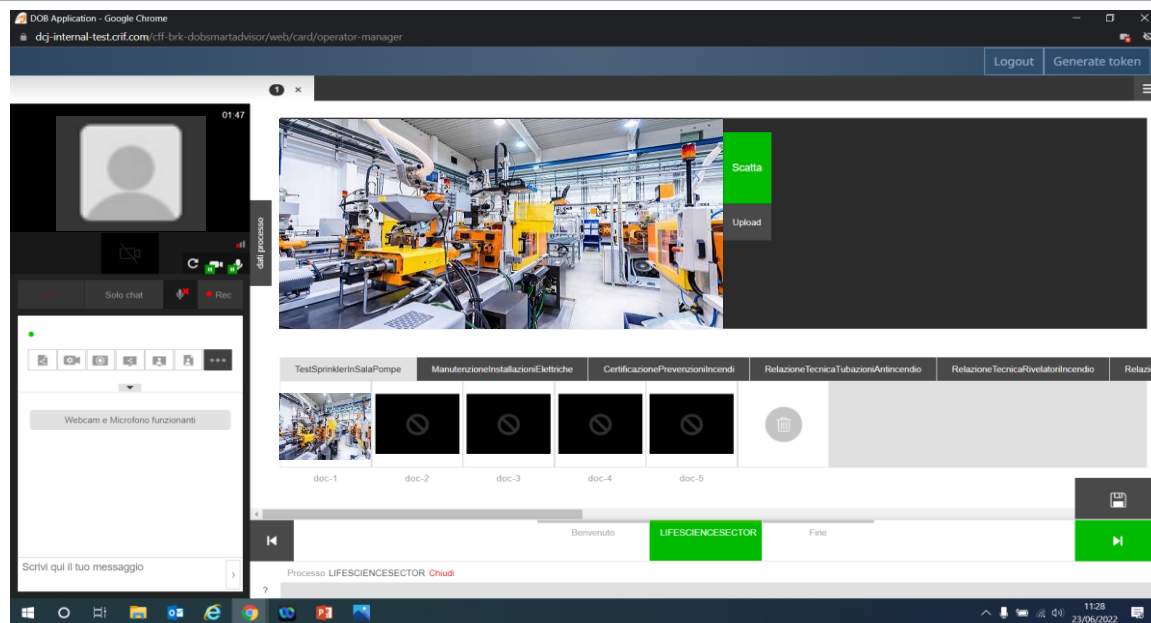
DOB Application - Google Chrome
dcj-internal-test.crif.com/cff-brk-dobsmartadvisor/web/card/operator-manager

Logout
Generate token

1 ×

01:47

dati processo

Solo chat
Rec

Webcam e Microfono funzionanti

Scrivi qui il tuo messaggio

Scatta
Upload

TestSprinklerInSalaPompe
ManutenzioneInstallazioniElettriche
CertificazionePrevenzioniIncendi
RelazioneTecnicaTubazioniAntincendio
RelazioneTecnicaRivelatoriIncendio
Relazi

doc-1
doc-2
doc-3
doc-4
doc-5

Benvenuto
LIFESCIENCESECTOR
Fine

Processo LIFESCIENCESECTOR Chiudi

?

11:28
23/06/2022